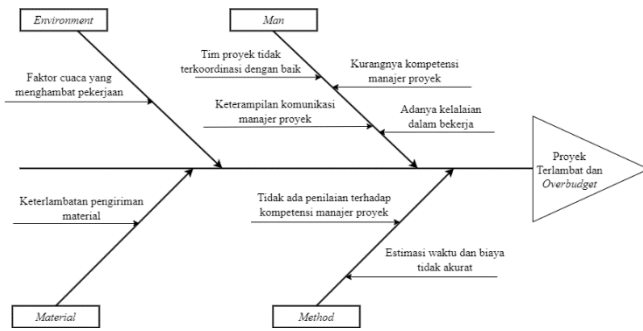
Environment

Man

Tim proyek tidak terkoordinasi dengan baik

Kurangnya kompetensi manajer proyek

Faktor cuaca yang menghambat pekerjaan

Keterampilan komunikasi manajer proyek

Adanya kelalaian dalam bekerja

Proyek Terlambat dan Overbudget

Keterlambatan pengiriman material

Tidak ada penilaian terhadap kompetensi manajer proyek

Estimasi waktu dan biaya tidak akurat

Material

Method